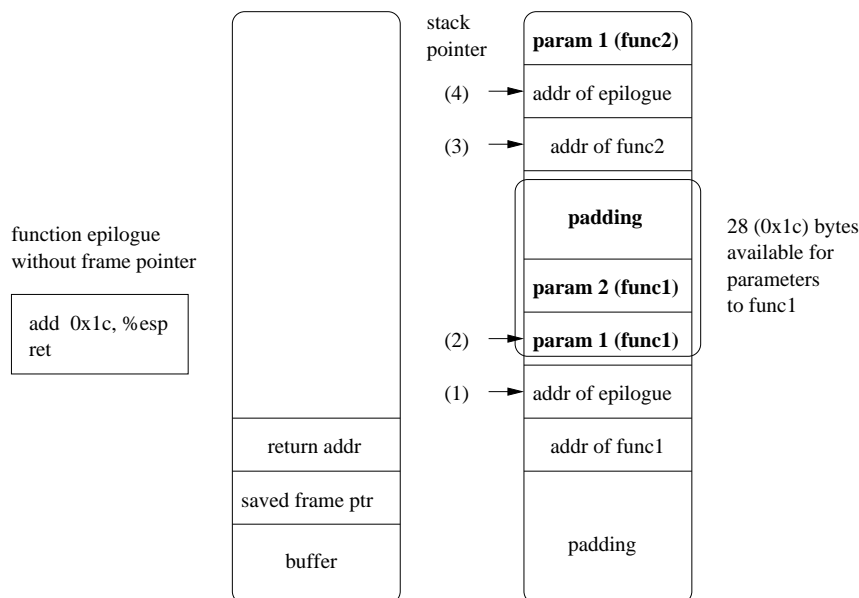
function epilogue without frame pointer

add 0x1c, %esp
ret

return addr

saved frame ptr

buffer

stack pointer

(4)

(3)

(2)

(1)

param 1 (func2)

addr of epilogue

addr of func2

padding

param 2 (func1)

param 1 (func1)

addr of epilogue

addr of func1

padding

28 (0x1c) bytes available for parameters to func1